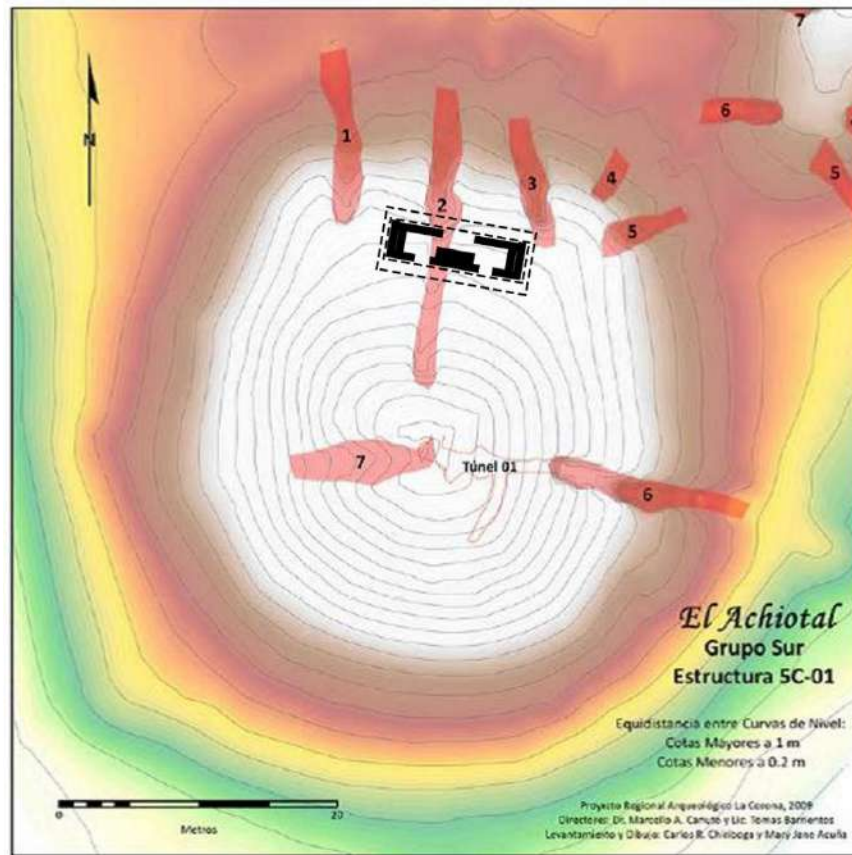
7

N

1

2

3

4

5

6

5

7

Túnel 01

6

El Achiotal
Grupo Sur
Estructura 5C-01

Equidistancia entre Curvas de Nivel:
Cotas Mayores a 1 m
Cotas Menores a 0.2 m

0

20

Metros

Proyecto Regional Arqueológico La Corona, 2009
Directores: Dr. Marcello A. Canuto y Lic. Tomas Barrientos
Levantamiento y Dibujo: Carlos R. Chiriboga y Mary Jane Acuña